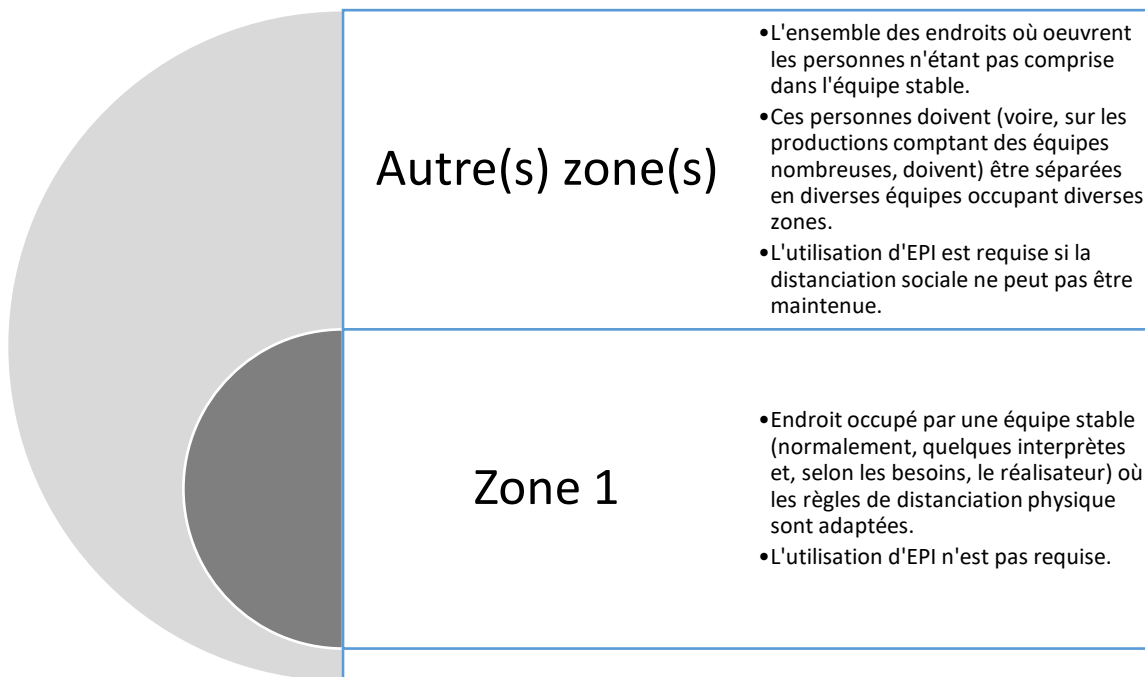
Autre(s) zone(s)

•L'ensemble des endroits où oeuvrent les personnes n'étant pas comprise dans l'équipe stable.
•Ces personnes doivent (voire, sur les productions comptant des équipes nombreuses, doivent) être séparées en diverses équipes occupant diverses zones.
•L'utilisation d'EPI est requise si la distanciation sociale ne peut pas être maintenue.

Zone 1

•Endroit occupé par une équipe stable (normalement, quelques interprètes et, selon les besoins, le réalisateur) où les règles de distanciation physique sont adaptées.
•L'utilisation d'EPI n'est pas requise.